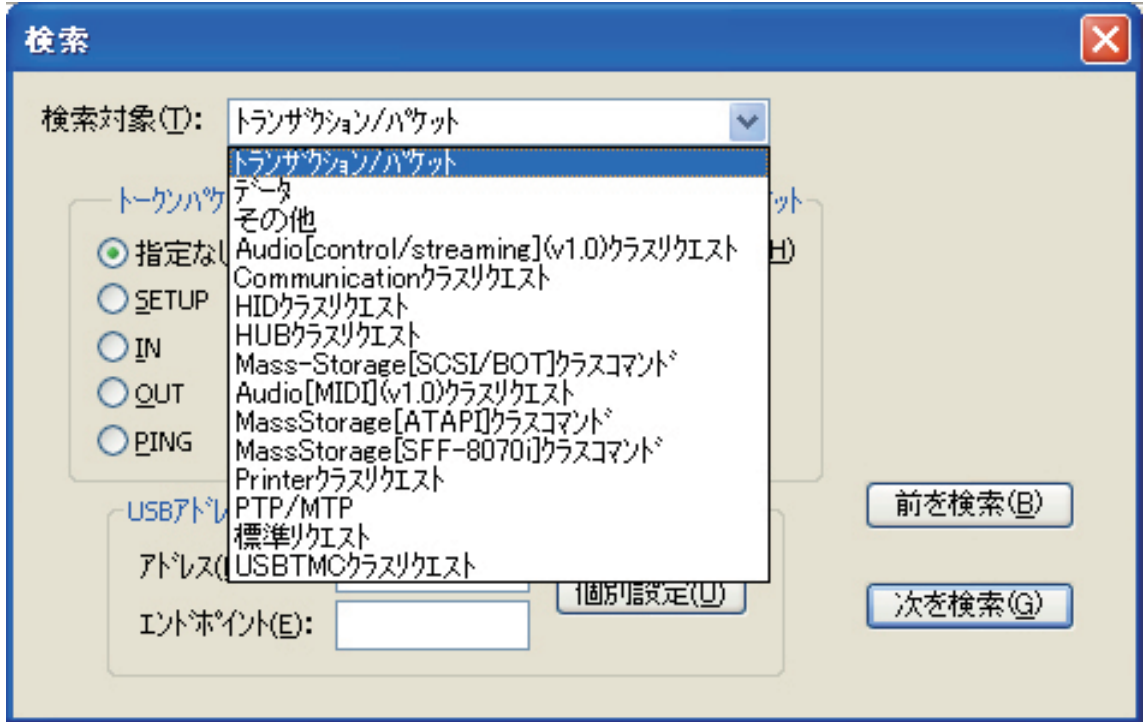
検索

検索対象(T): トランザクション/パケット

トランザクション/パケット
データ
その他
Audio[control/streaming](v1.0)クラスリクエスト
Communicationクラスリクエスト
HIDクラスリクエスト
HUBクラスリクエスト
Mass-Storage[SCSI/BOT]クラスコマンド
Audio[MIDI](v1.0)クラスリクエスト
MassStorage[ATAPI]クラスコマンド
MassStorage[SFF-8070i]クラスコマンド
Printerクラスリクエスト
PTP/MTP
標準リクエスト
USBTMCクラスリクエスト

トークンパケ
ケット
指定なし
H)
SETUP
IN
OUT
PING

USBアドレ
アドレス(
エンドポイント(E):
個別設定(U)

前を検索(B)
次を検索(G)